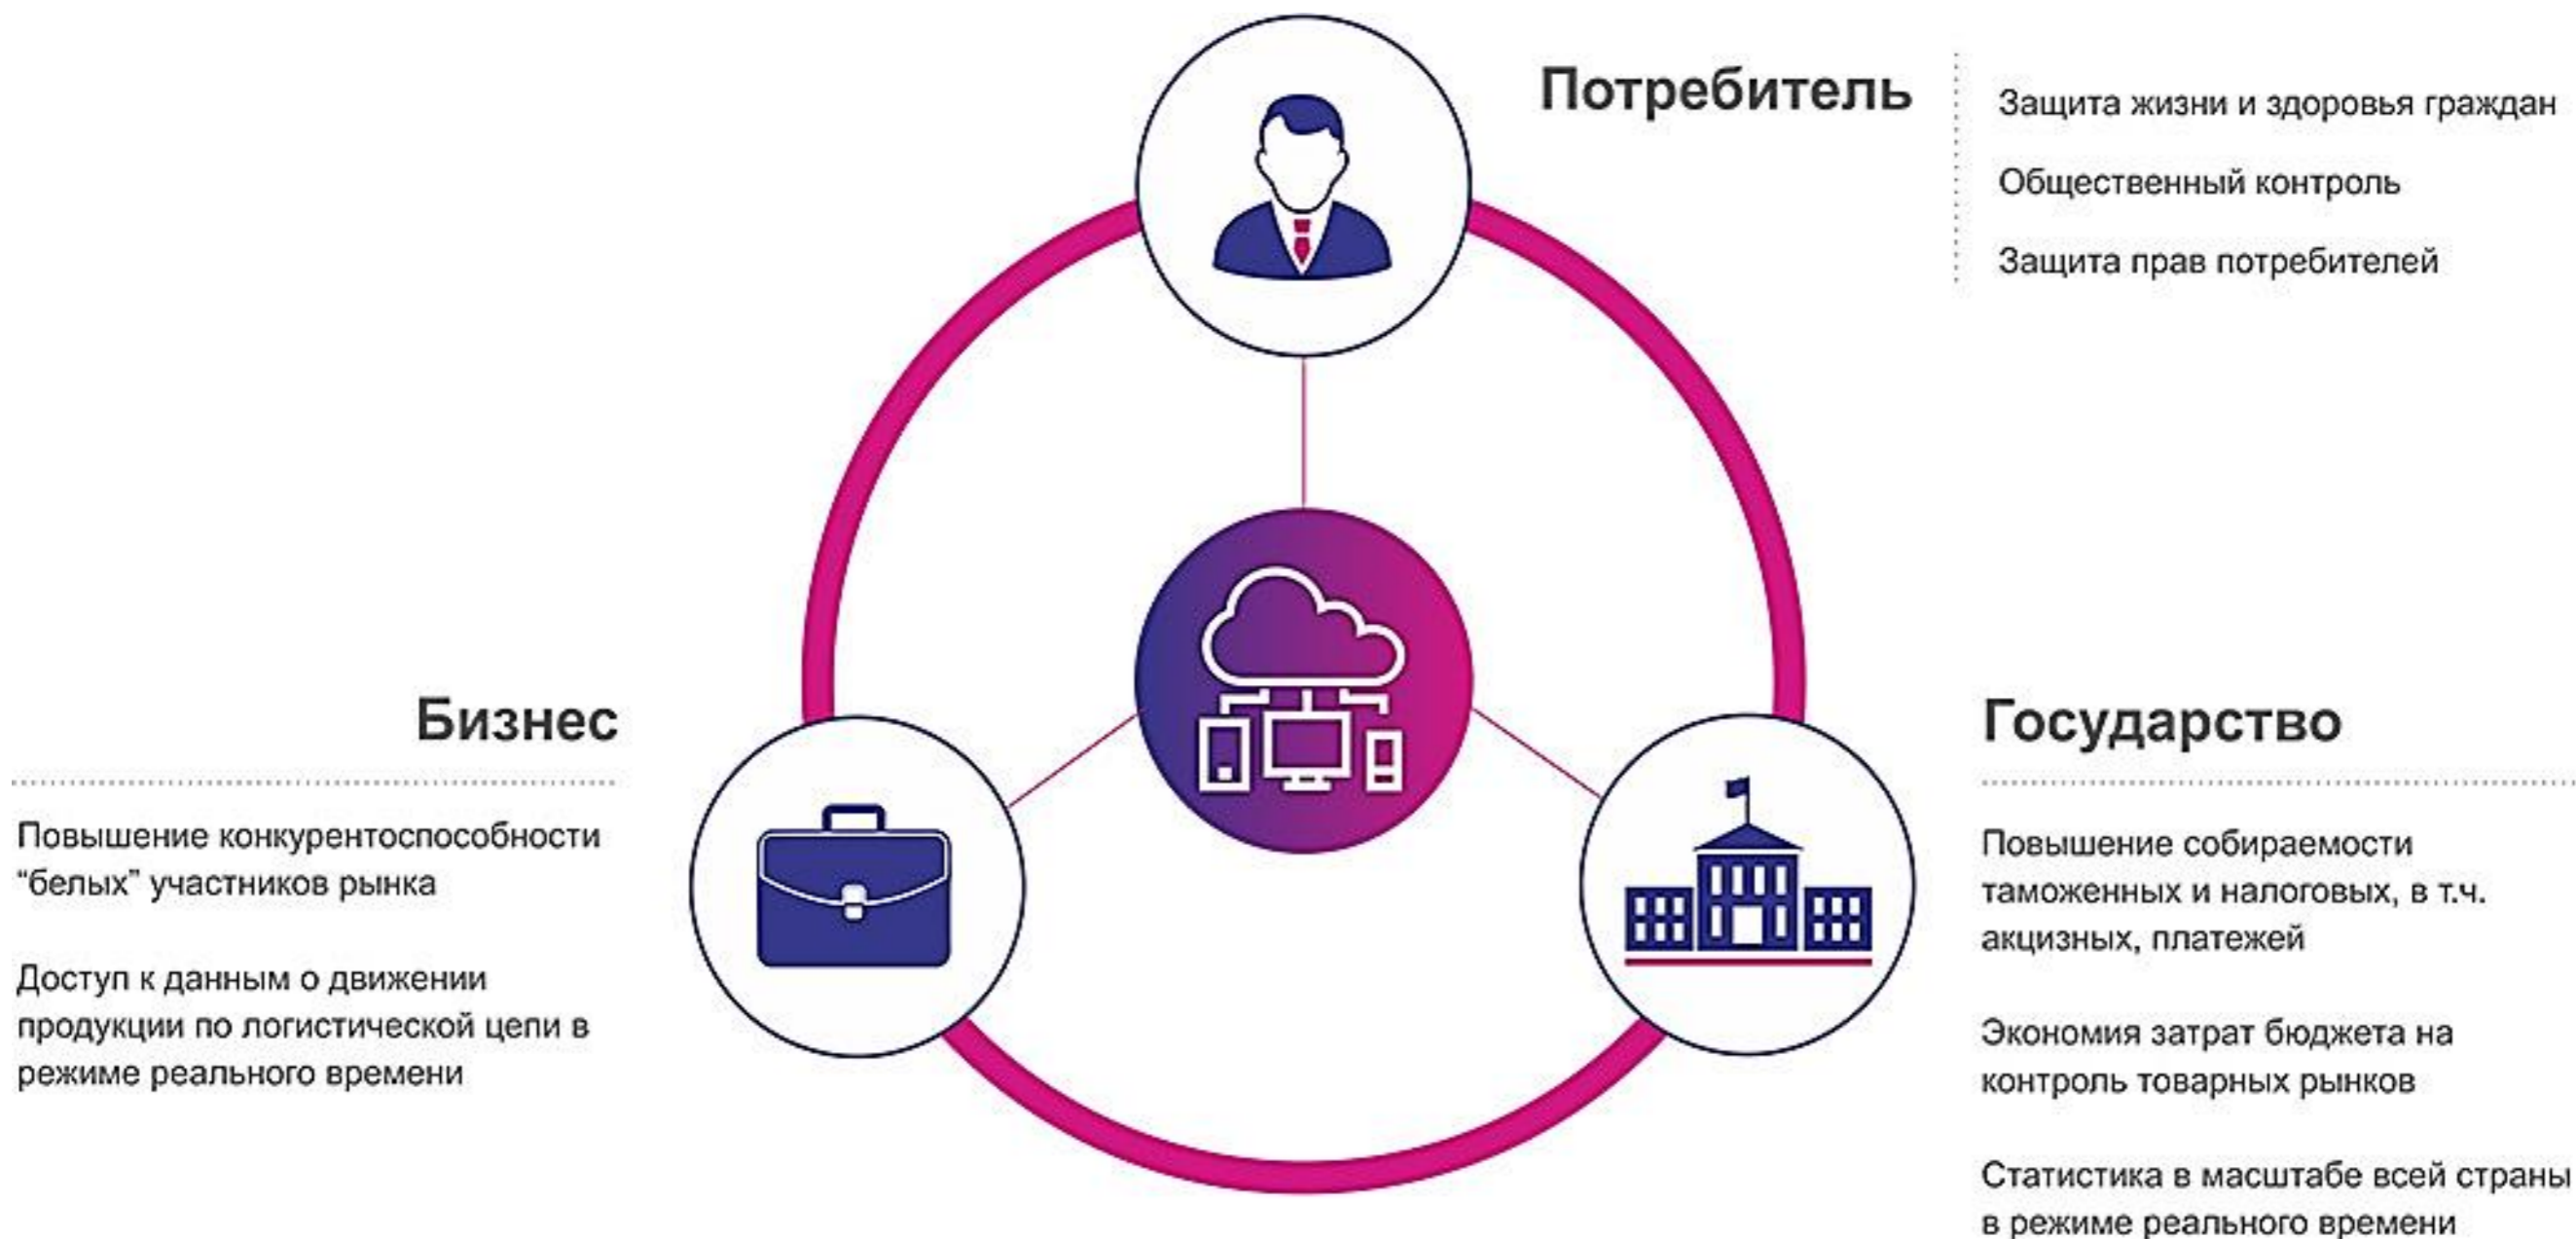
Потребитель

Защита жизни и здоровья граждан

Общественный контроль

Защита прав потребителей

Бизнес

Повышение конкурентоспособности “белых” участников рынка

Доступ к данным о движении продукции по логистической цепи в режиме реального времени

Государство

Повышение собираемости таможенных и налоговых, в т.ч. акцизных, платежей

Экономия затрат бюджета на контроль товарных рынков

Статистика в масштабе всей страны в режиме реального времени